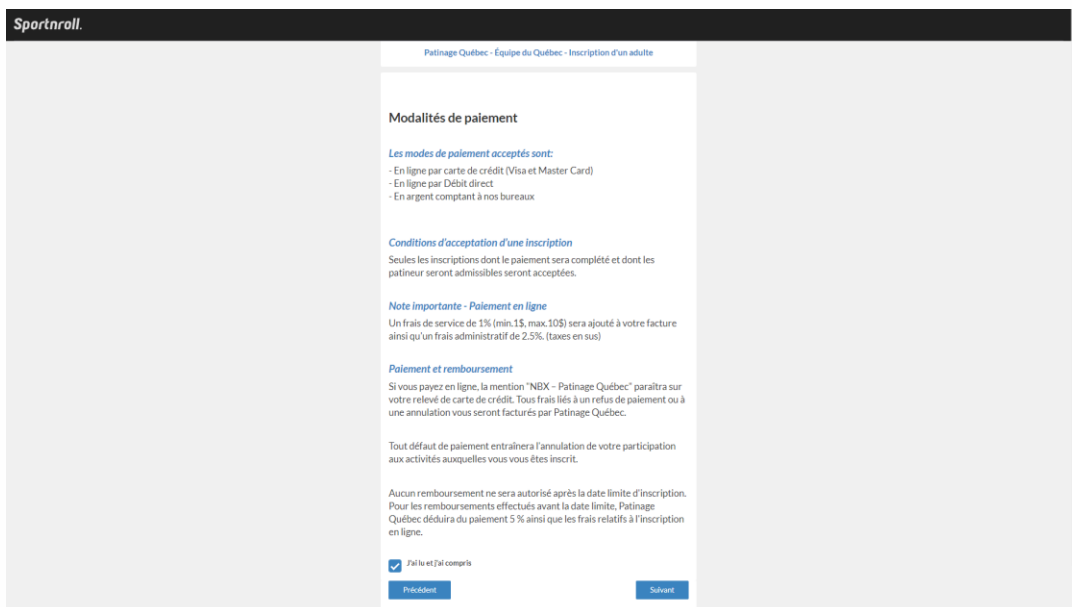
Sportnroll.

Patinage Québec - Équipe du Québec - Inscription d'un adulte

Modalités de paiement

Les modes de paiement acceptés sont:

- En ligne par carte de crédit (Visa et Master Card)
- En ligne par Débit direct
- En argent comptant à nos bureaux

Conditions d'acceptation d'une inscription

Seules les inscriptions dont le paiement sera complété et dont les patineur seront admissibles seront acceptées.

Note importante - Paiement en ligne

Un frais de service de 1% (min.1$, max.10$) sera ajouté à votre facture ainsi qu'un frais administratif de 2.5%. (taxes en sus)

Paiement et remboursement

Si vous payez en ligne, la mention "NBX – Patinage Québec" paraîtra sur votre relevé de carte de crédit. Tous frais liés à un refus de paiement ou à une annulation vous seront facturés par Patinage Québec.

Tout défaut de paiement entraînera l'annulation de votre participation aux activités auxquelles vous vous êtes inscrit.

Aucun remboursement ne sera autorisé après la date limite d'inscription. Pour les remboursements effectués avant la date limite, Patinage Québec déduira du paiement 5 % ainsi que les frais relatifs à l'inscription en ligne.

J'ai lu et j'ai compris

Précédent

Suivant